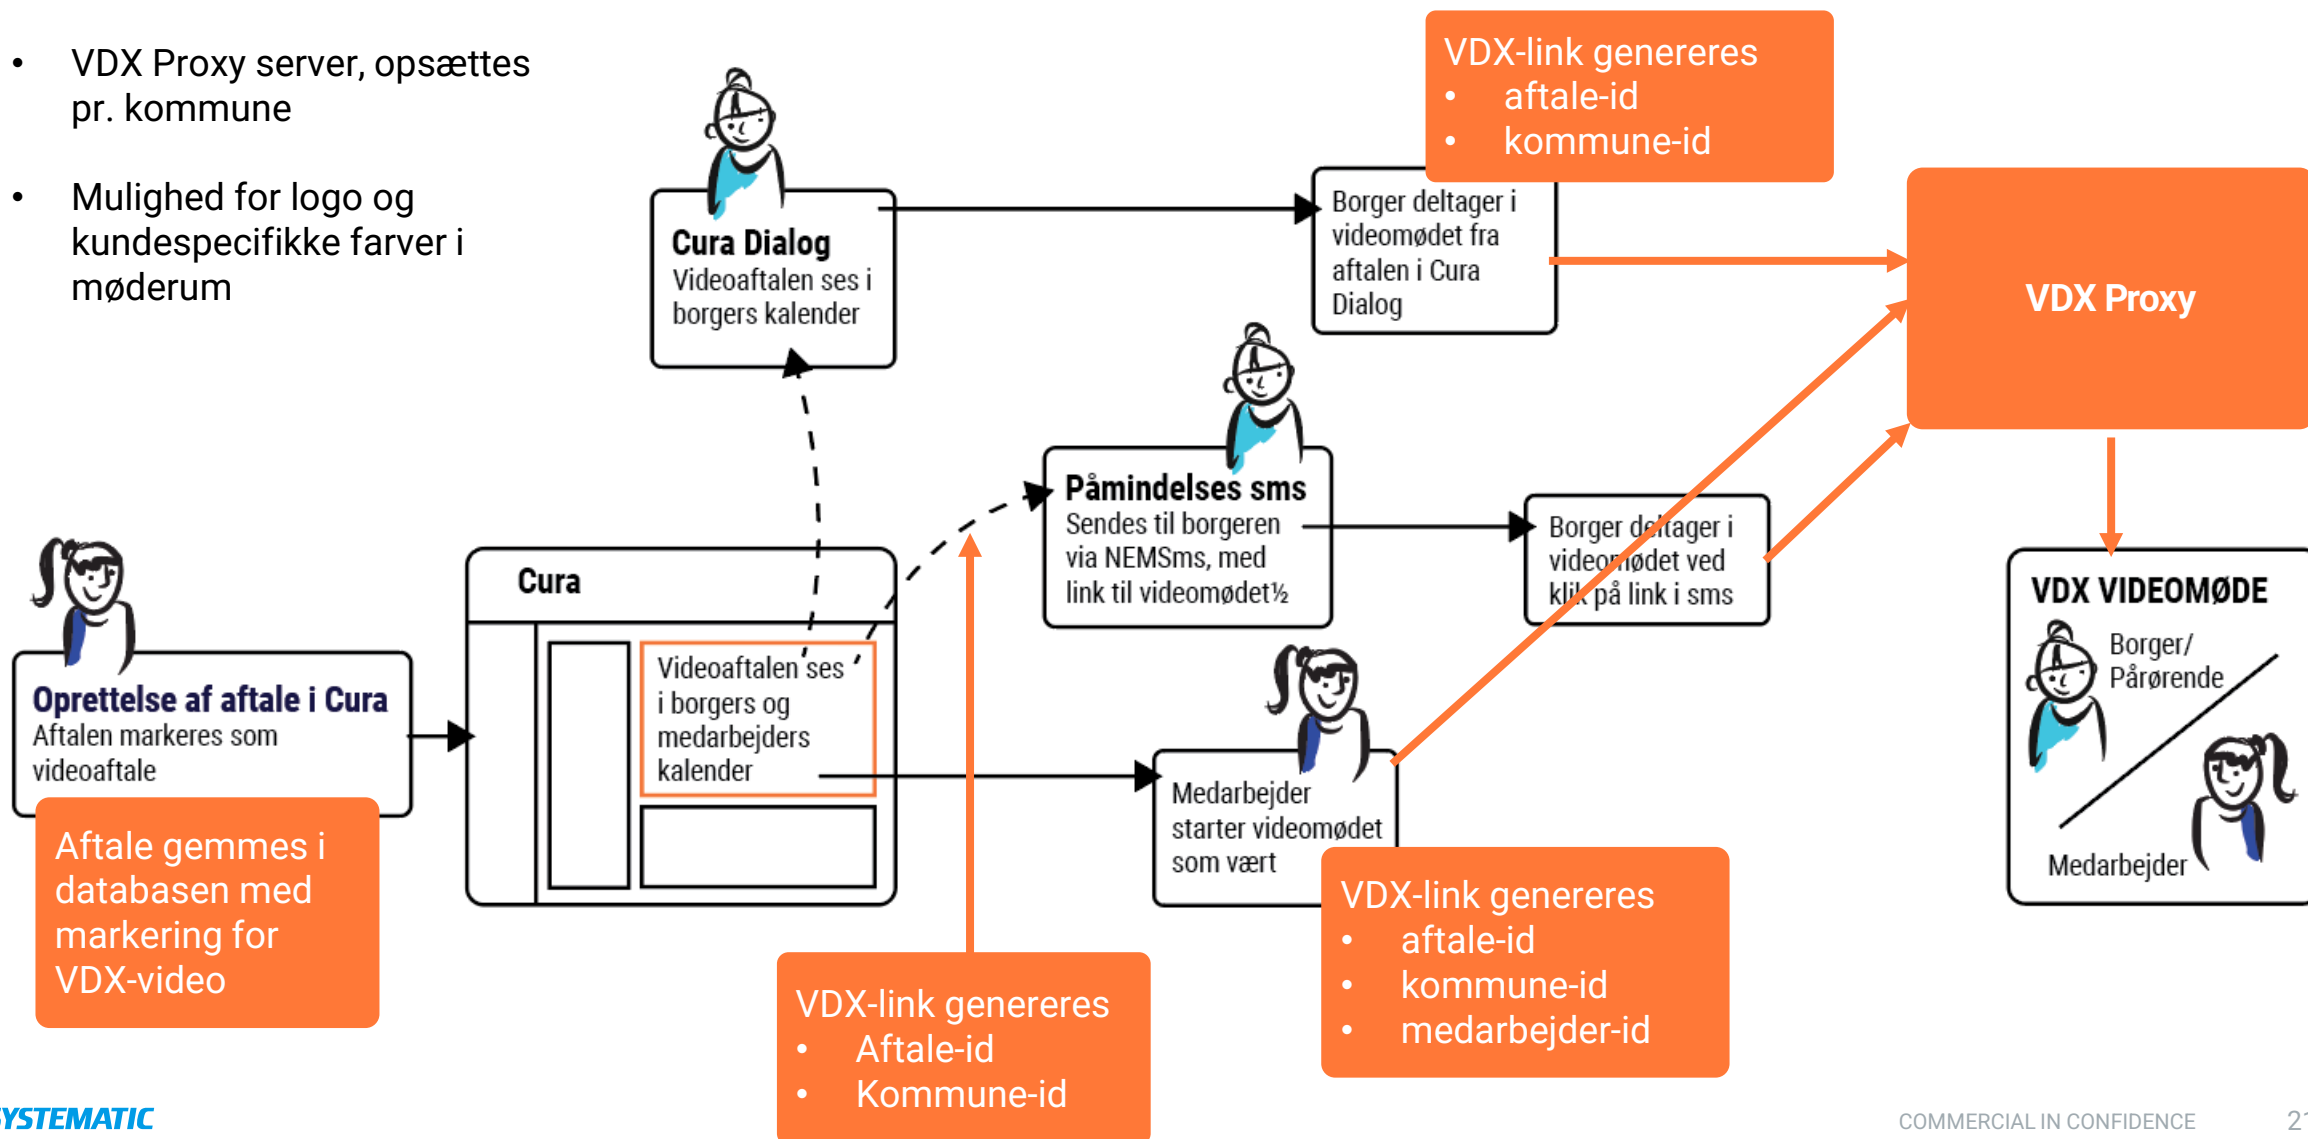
• VDX Proxy server, opsættes pr. kommune

• Mulighed for logo og kundespecifikke farver i møderum

Cura Dialog
Videoaftalen ses i borgers kalender

VDX-link genereres
• aftale-id
• kommune-id

Borger deltager i videomødet fra aftalen i Cura Dialog

VDX Proxy

Påmindelses sms
Sendes til borgeren via NEMSms, med link til videomødet½

Borger deltager i videomødet ved klik på link i sms

VDX VIDEOMØDE
Borger/ Pårørende
Medarbejder

Oprettelse af aftale i Cura
Aftalen markeres som videoaftale

Aftale gemmes i databasen med markering for VDX-video

Cura

Videoaftalen ses i borgers og medarbejders kalender

Medarbejder starter videomødet som vært

VDX-link genereres
• Aftale-id
• Kommune-id

VDX-link genereres
• aftale-id
• kommune-id
• medarbejder-id

SYSTEMATIC

COMMERCIAL IN CONFIDENCE

2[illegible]